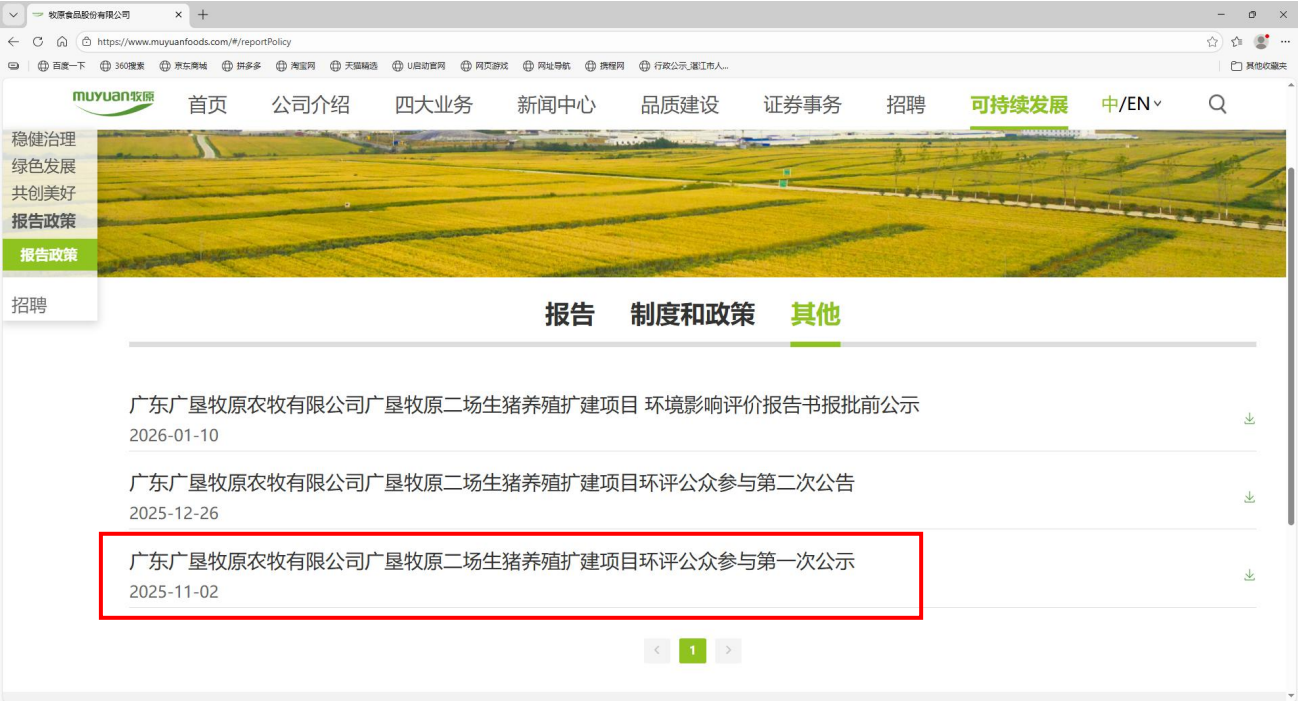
牧原食品股份有限公司

https://www.muyuanfoods.com/#/reportPolicy

百度一下 360搜索 京东商城 拼多多 淘宝网 天猫精选 U启动官网 网页游戏 网址导航 携程网 行政公示_湛江市人... 其他收藏夹

muyuan牧原 首页 公司介绍 四大业务 新闻中心 品质建设 证券事务 招聘 可持续发展 中/EN

稳健治理
绿色发展
共创美好
报告政策
报告政策
招聘

报告 制度和政策 其他

广东广垦牧原农牧有限公司广垦牧原二场生猪养殖扩建项目 环境影响评价报告书报批前公示
2026-01-10

广东广垦牧原农牧有限公司广垦牧原二场生猪养殖扩建项目环评公众参与第二次公告
2025-12-26

广东广垦牧原农牧有限公司广垦牧原二场生猪养殖扩建项目环评公众参与第一次公示
2025-11-02

1